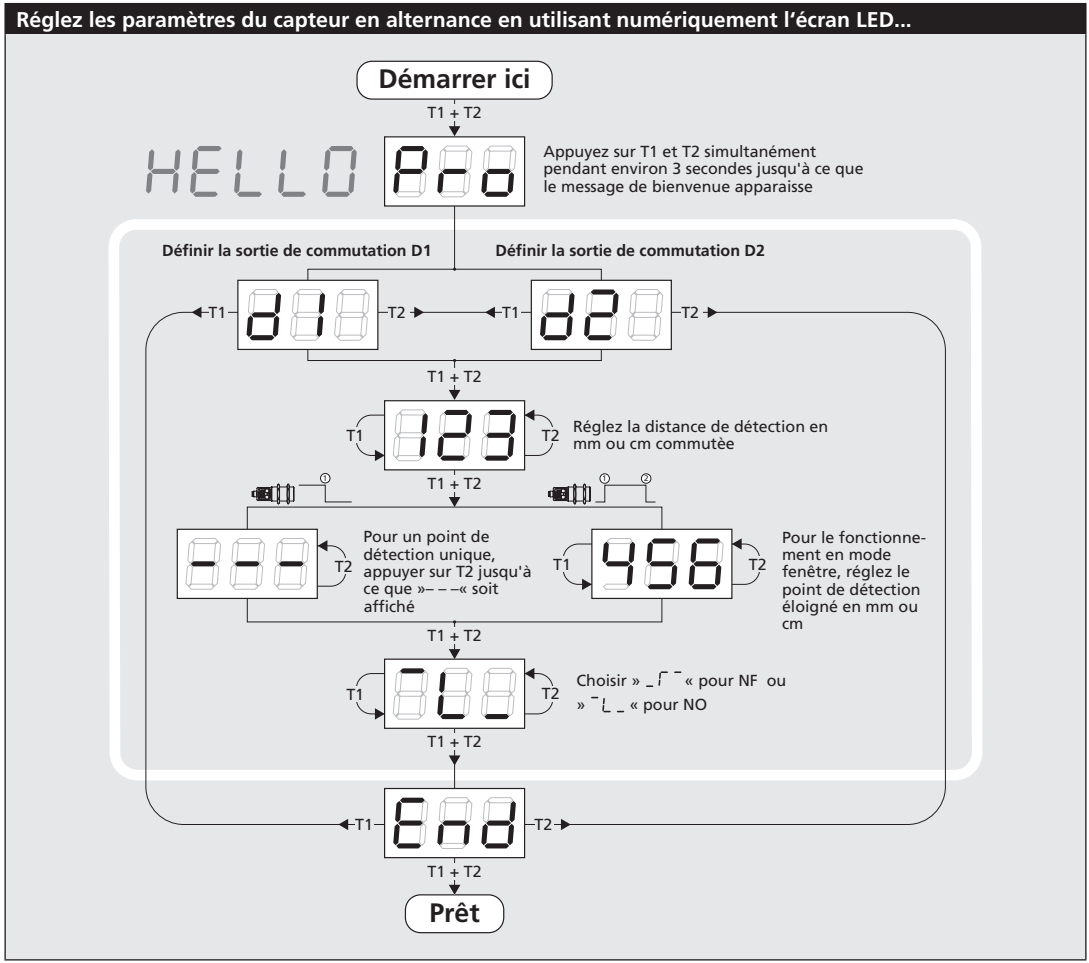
Réglez les paramètres du capteur en alternance en utilisant numériquement l'écran LED...

Démarrer ici

T1 + T2

HELLO

Pro

Appuyez sur T1 et T2 simultanément pendant environ 3 secondes jusqu'à ce que le message de bienvenue apparaisse

Définir la sortie de commutation D1

Définir la sortie de commutation D2

T1

d1

T2

T1

d2

T2

T1 + T2

T1

123

T2

Réglez la distance de détection en mm ou cm commutée

T1 + T2

①

①

②

---

T2

Pour un point de détection unique, appuyer sur T2 jusqu'à ce que »– – –« soit affiché

T1

456

T2

Pour le fonctionnement en mode fenêtre, réglez le point de détection éloigné en mm ou cm

T1 + T2

T1

T2

Choisir » _Γ¯ « pour NF ou » ¯L_ « pour NO

T1 + T2

T1

End

T2

T1 + T2

Prêt